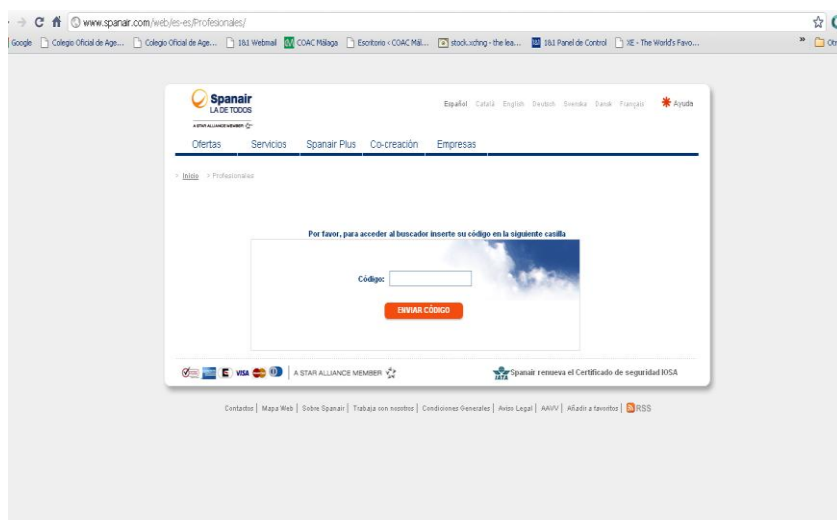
www.spanair.com/web/es-es/Profesionales/

Google | Colegio Oficial de Age... | Colegio Oficial de Age... | 1&1 Webmail | COAC Málaga | Escritorio ‹ COAC Mál... | stock.xchng - the lea... | 1&1 Panel de Control | XE - The World's Favo... | Otr

Spanair LA DE TODOS
A STAR ALLIANCE MEMBER

Español Català English Deutsch Svenska Dansk Français Ayuda

Ofertas Servicios Spanair Plus Co-creación Empresas

> Inicio > Profesionales

Por favor, para acceder al buscador inserte su código en la siguiente casilla

Código:

ENVIAR CÓDIGO

A STAR ALLIANCE MEMBER

IATA Spanair renueva el Certificado de seguridad IOSA

Contactos | Mapa Web | Sobre Spanair | Trabaja con nosotros | Condiciones Generales | Aviso Legal | AAVV | Añadir a favoritos | RSS